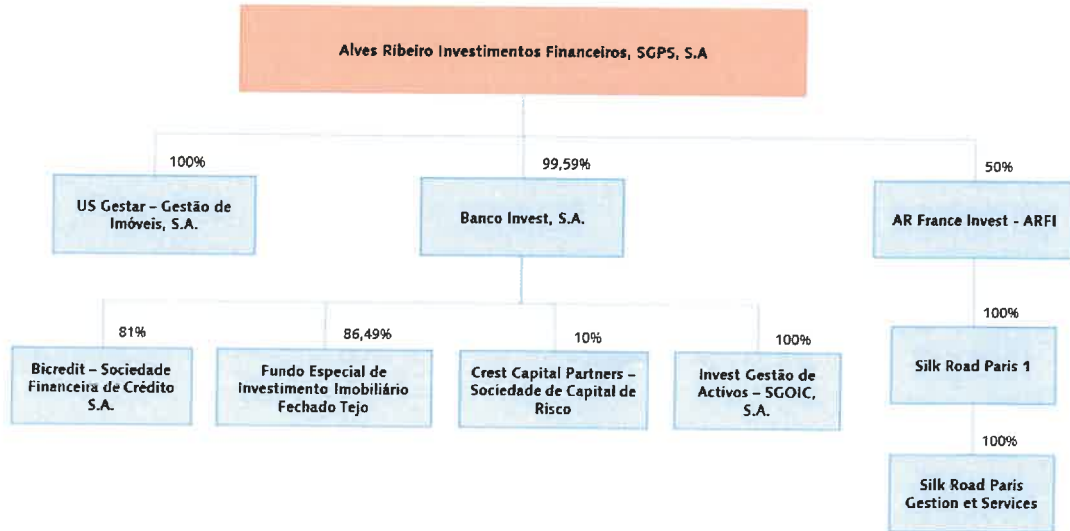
Alves Ribeiro Investimentos Financeiros, SGPS, S.A

100%

US Gestar – Gestão de Imóveis, S.A.

99,59%

Banco Invest, S.A.

50%

AR France Invest - ARFI

81%

Bicredit – Sociedade Financeira de Crédito S.A.

86,49%

Fundo Especial de Investimento Imobiliário Fechado Tejo

10%

Crest Capital Partners – Sociedade de Capital de Risco

100%

Invest Gestão de Activos – SGOIC, S.A.

100%

Silk Road Paris 1

100%

Silk Road Paris Gestion et Services